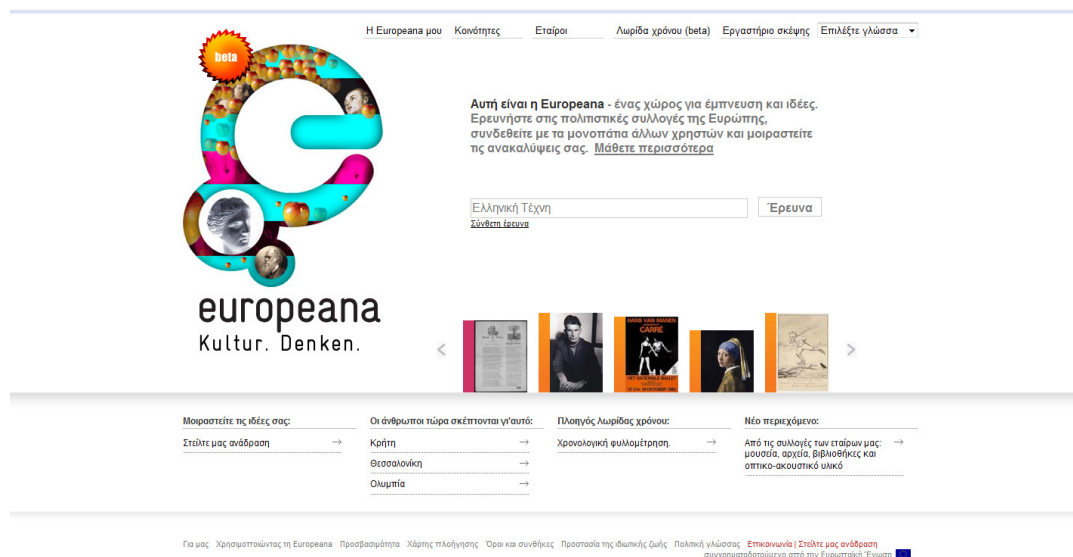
Η Europeana μου Κοινότητες Εταίροι Λωρίδα χρόνου (beta) Εργαστήριο σκέψης Επιλέξτε γλώσσα

beta

Αυτή είναι η Europeana - ένας χώρος για έμπνευση και ιδέες. Ερευνήστε στις πολιτιστικές συλλογές της Ευρώπης, συνδεθείτε με τα μονοπάτια άλλων χρηστών και μοιραστείτε τις ανακαλύψεις σας. Μάθετε περισσότερα

Ελληνική Τέχνη
Έρευνα
Σύνθετη έρευνα

europeana
Kultur. Denken.

HANS VAN MANEN
CARRÉ
HET NATIONALE BALLET

Μοιραστείτε τις ιδέες σας:
Στείλτε μας ανάδραση →

Οι άνθρωποι τώρα σκέπτονται γι'αυτό:
Κρήτη →
Θεσσαλονίκη →
Ολυμπία →

Πλοηγός Λωρίδας χρόνου:
Χρονολογική φυλλομέτρηση. →

Νέο περιεχόμενο:
Από τις συλλογές των εταίρων μας: μουσεία, αρχεία, βιβλιοθήκες και οπτικο-ακουστικό υλικό →

Για μας Χρησιμοποιώντας τη Europeana Προσβασιμότητα Χάρτης πλοήγησης Όροι και συνθήκες Προστασία της ιδιωτικής ζωής Πολιτική γλώσσας Επικοινωνία | Στείλτε μας ανάδραση
συγχρηματοδοτούμενο από την Ευρωπαϊκή Ένωση